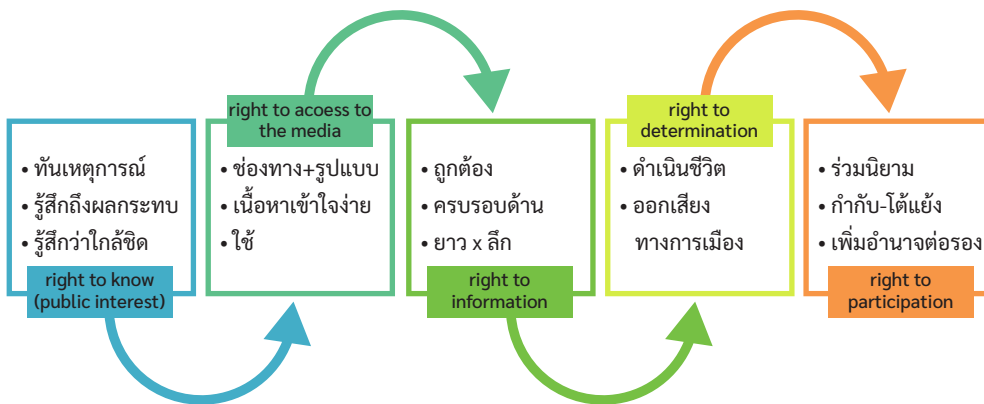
• ทันเหตุการณ์
• รู้สึกถึงผลกระทบ
• รู้สึกว่าใกล้ชิด

right to know (public interest)

right to acoess to the media

• ช่องทาง+รูปแบบ
• เนื้อหาเข้าใจง่าย
• ใช้

• ถูกต้อง
• ครบรอบด้าน
• ยาว x ลึก

right to information

right to determination

• ดำเนินชีวิต
• ออกเสียง ทางการเมือง

• ร่วมนิยาม
• กำกับ-โต้แย้ง
• เพิ่มอำนาจต่อรอง

right to participation